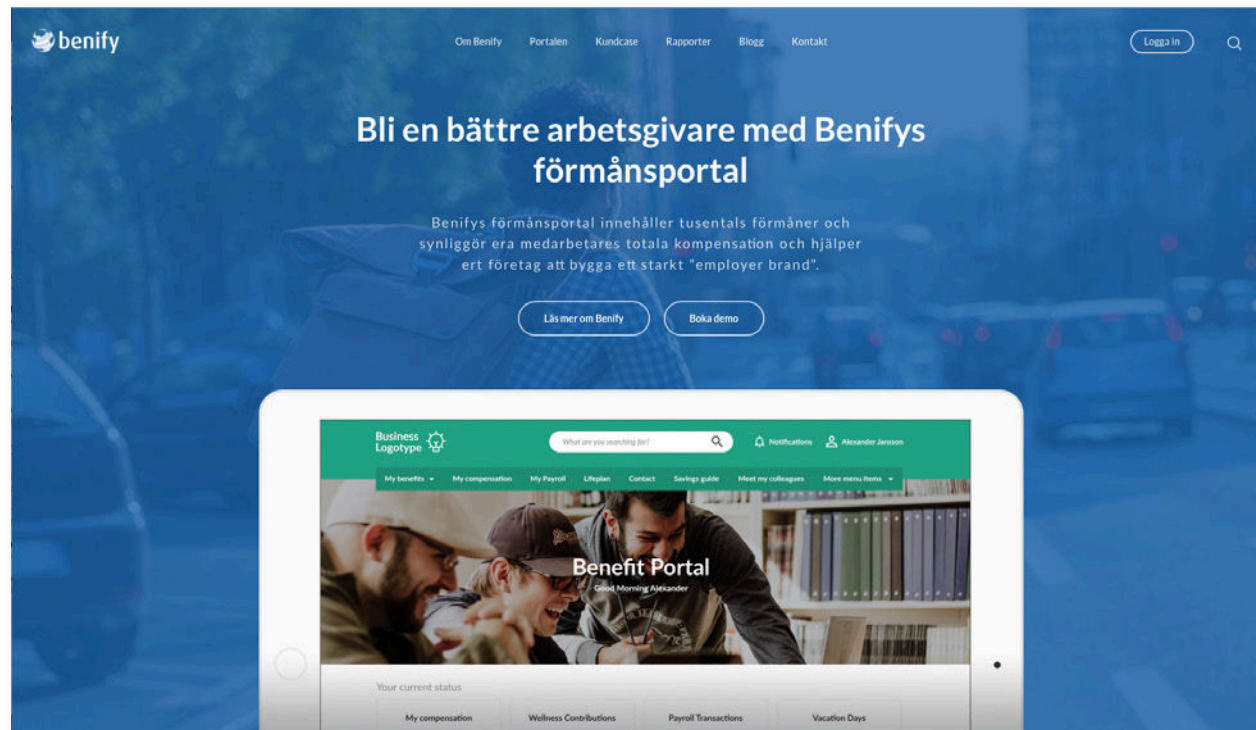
benify

Om Benify Portalen Kundcase Rapporter Blogg Kontakt

Logga in

Bli en bättre arbetsgivare med Benifys förmånsportal

Benifys förmånsportal innehåller tusentals förmåner och synliggör era medarbetares totala kompensation och hjälper ert företag att bygga ett starkt "employer brand".

Läs mer om Benify

Boka demo

Business Logotype

What are you searching for?

Notifications

Alexander Jansson

My benefits My compensation My Payroll Lifeplan Contact Savings guide Meet my colleagues More menu items

Benefit Portal

Good Morning Alexander

Your current status

My compensation

Wellness Contributions

Payroll Transactions

Vacation Days